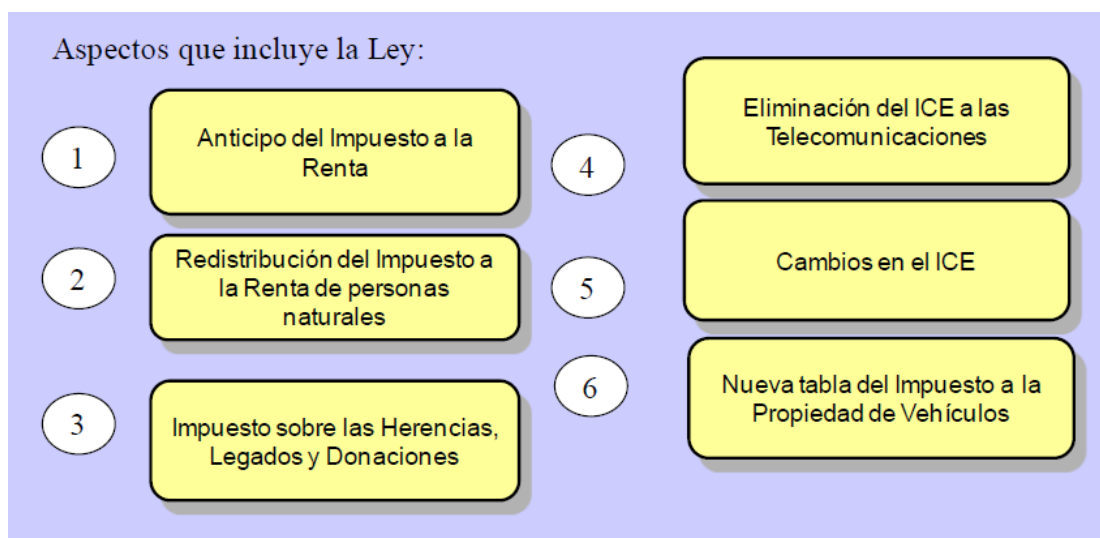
Aspectos que incluye la Ley:

1

Anticipo del Impuesto a la Renta

2

Redistribución del Impuesto a la Renta de personas naturales

3

Impuesto sobre las Herencias, Legados y Donaciones

4

Eliminación del ICE a las Telecomunicaciones

5

Cambios en el ICE

6

Nueva tabla del Impuesto a la Propiedad de Vehículos